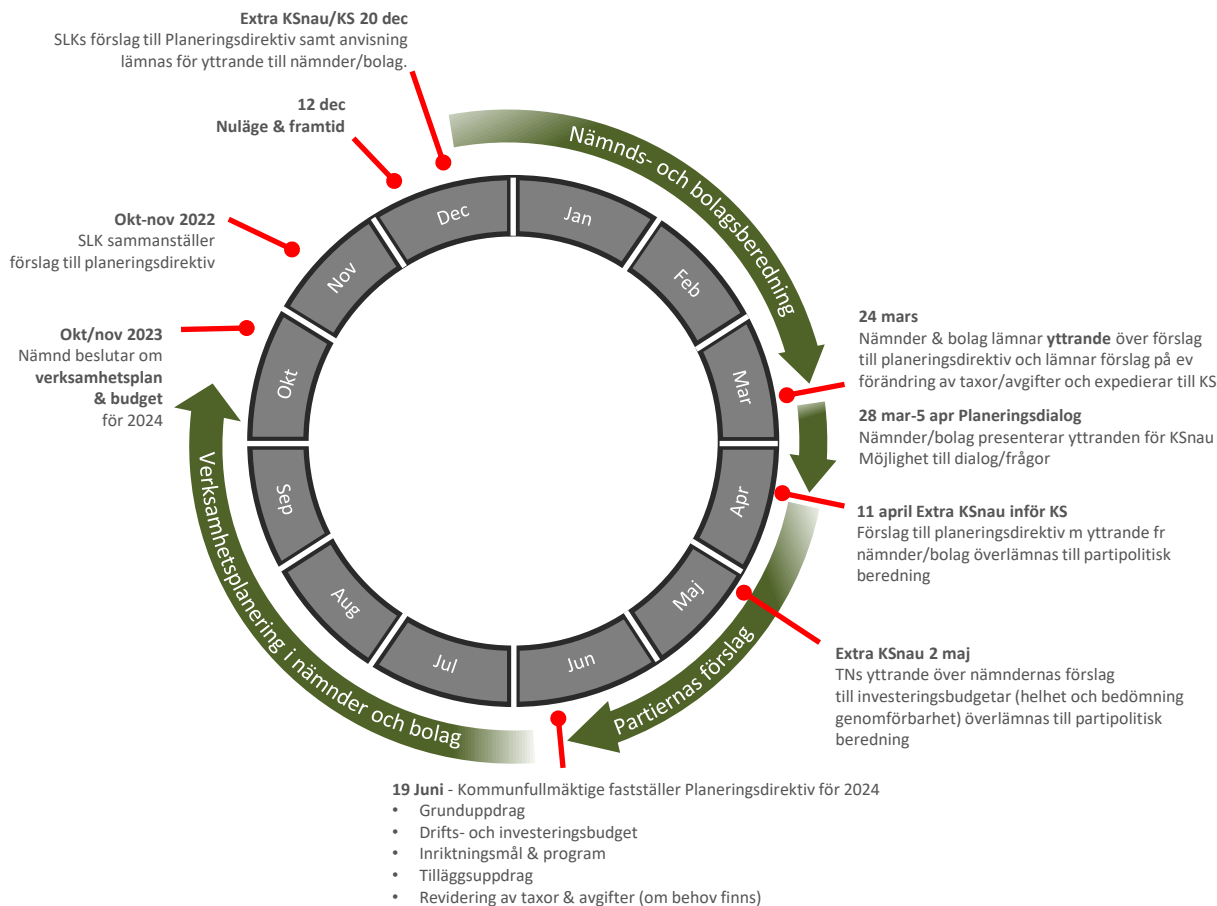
**Extra KSnau/KS 20 dec**
SLKs förslag till Planeringsdirektiv samt anvisning lämnas för yttrande till nämnder/bolag.

**12 dec**
**Nuläge & framtid**

**Okt-nov 2022**
SLK sammanställer förslag till planeringsdirektiv

**Okt/nov 2023**
Nämnd beslutar om **verksamhetsplan & budget** för 2024

Nämnds- och bolagsberedning

Dec
Jan
Feb
Mar
Apr
Maj
Jun
Jul
Aug
Sep
Okt
Nov

**24 mars**
Nämnder & bolag lämnar **yttrande** över förslag till planeringsdirektiv och lämnar förslag på ev förändring av taxor/avgifter och expedierar till KS

**28 mar-5 apr Planeringsdialog**
Nämnder/bolag presenterar yttranden för KSnau
Möjlighet till dialog/frågor

**11 april Extra KSnau inför KS**
Förslag till planeringsdirektiv m yttrande fr nämnder/bolag överlämnas till partipolitisk beredning

**Extra KSnau 2 maj**
TNs yttrande över nämndernas förslag till investeringsbudgetar (helhet och bedömning genomförbarhet) överlämnas till partipolitisk beredning

Partiernas förslag

Verksamhetsplanering i nämnder och bolag

**19 Juni** - Kommunfullmäktige fastställer Planeringsdirektiv för 2024
• Grunduppdrag
• Drifts- och investeringsbudget
• Inriktningsmål & program
• Tilläggsuppdrag
• Revidering av taxor & avgifter (om behov finns)